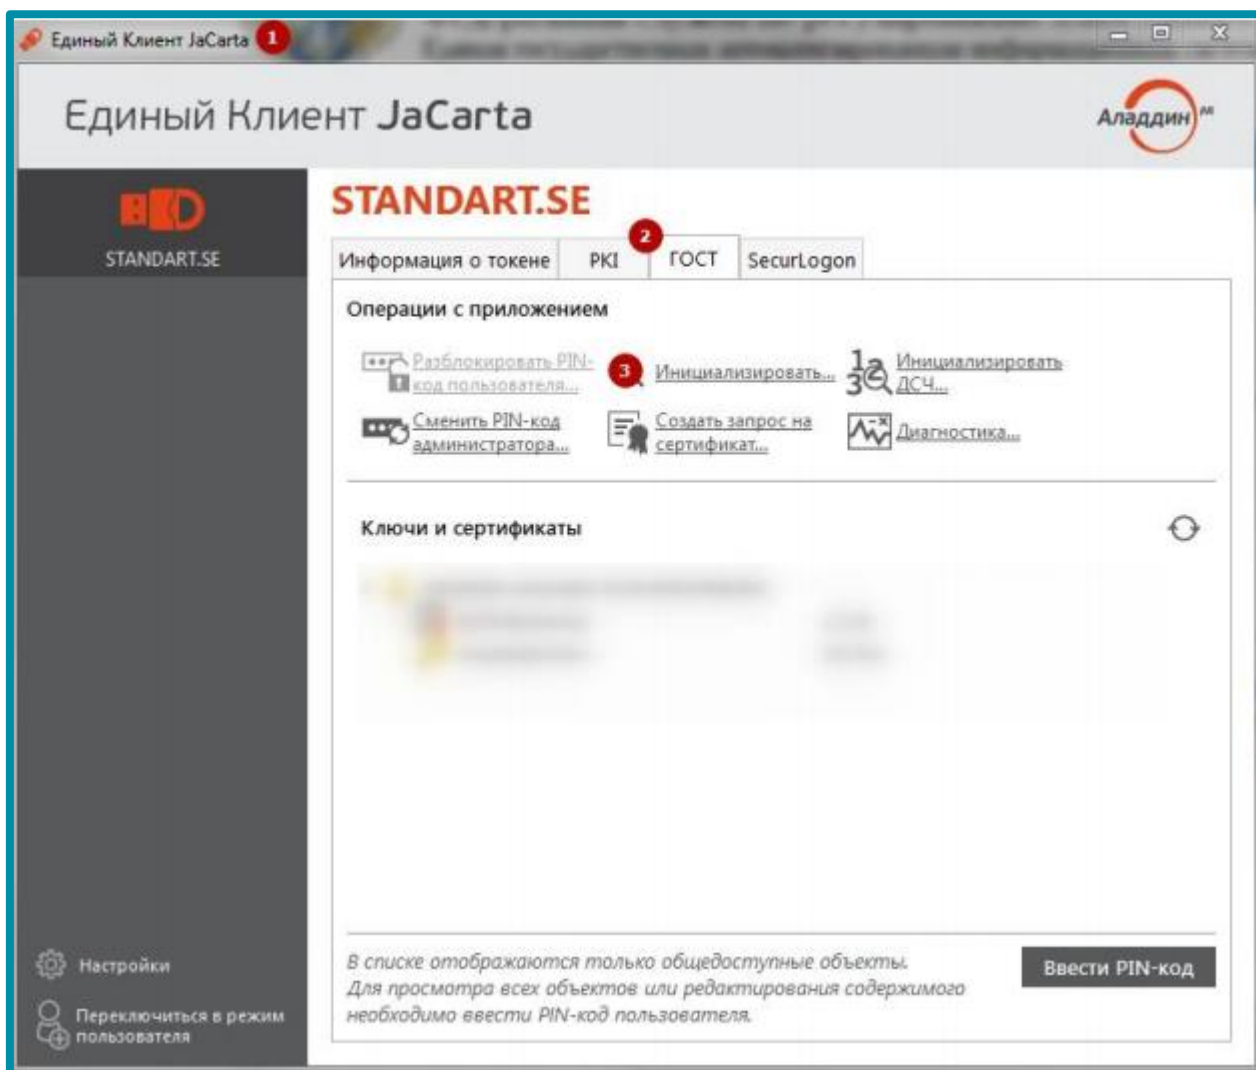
Единый Клиент JaCarta 1

Единый Клиент JaCarta

Аладдин

STANDART.SE

STANDART.SE

Информация о токене | PKI | 2 ГОСТ | SecurLogon

Операции с приложением

Разблокировать PIN-код пользователя...

3 Инициализировать...

Инициализировать ДСЧ...

Сменить PIN-код администратора...

Создать запрос на сертификат...

Диагностика...

Ключи и сертификаты

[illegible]

Настройки

Переключиться в режим пользователя

В списке отображаются только общедоступные объекты. Для просмотра всех объектов или редактирования содержимого необходимо ввести PIN-код пользователя.

Ввести PIN-код